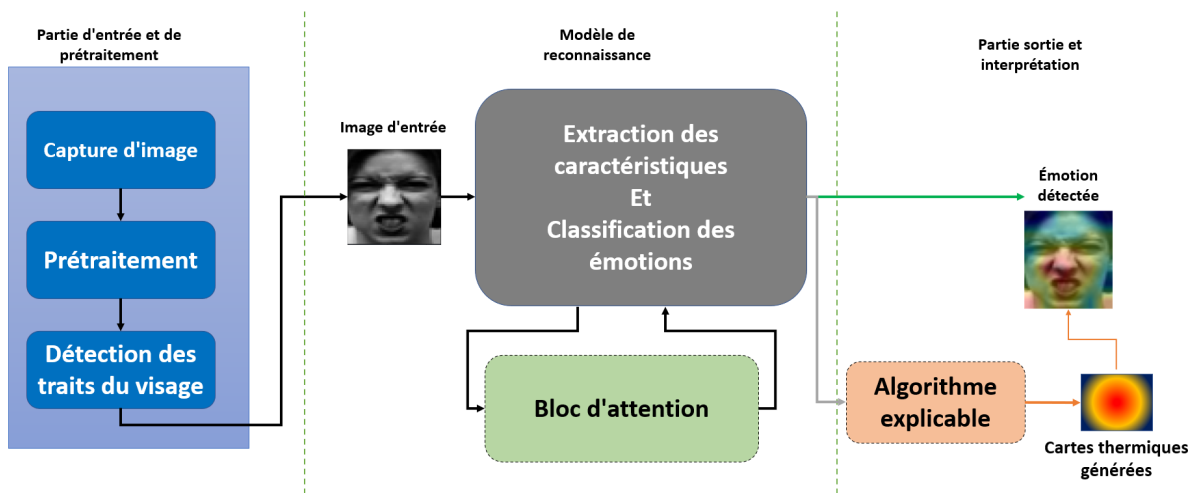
Partie d'entrée et de prétraitement

Capture d'image

Prétraitement

Détection des traits du visage

Modèle de reconnaissance

Image d'entrée

Extraction des caractéristiques
Et
Classification des émotions

Bloc d'attention

Partie sortie et interprétation

Émotion détectée

Algorithme explicable

Cartes thermiques générées